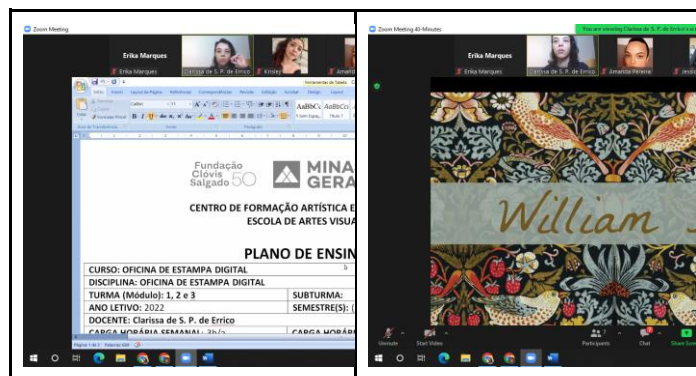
Zoom Meeting

Erika Marques

Erika Marques

Clarissa de S. P. de Errico

Kristey

Amanda

Fundação Clóvis Salgado 50

MINAS GERAIS

CENTRO DE FORMAÇÃO ARTÍSTICA E

ESCOLA DE ARTES VISUA

PLANO DE ENSIN

| CURSO: OFICINA DE ESTAMPA DIGITAL | |
|---|---|
| DISCIPLINA: OFICINA DE ESTAMPA DIGITAL | |
| TURMA (Módulo): 1, 2 e 3 | SUBTURMA: |
| ANO LETIVO: 2022 | SEMESTRE(S): |
| DOCENTE: Clarissa de S. P. de Errico | |
| CARGA HORÁRIA SEMANAL: 3h/a | CARGA HORÁR |

Zoom Meeting 40-Minutes

You are viewing Clarissa de S. P. de Errico's s

Erika Marques

Erika Marques

Clarissa de S. P. de Errico

Amanda Pereira

Jessic

William

Unmute

Start Video

Participants

Chat

Share Scre